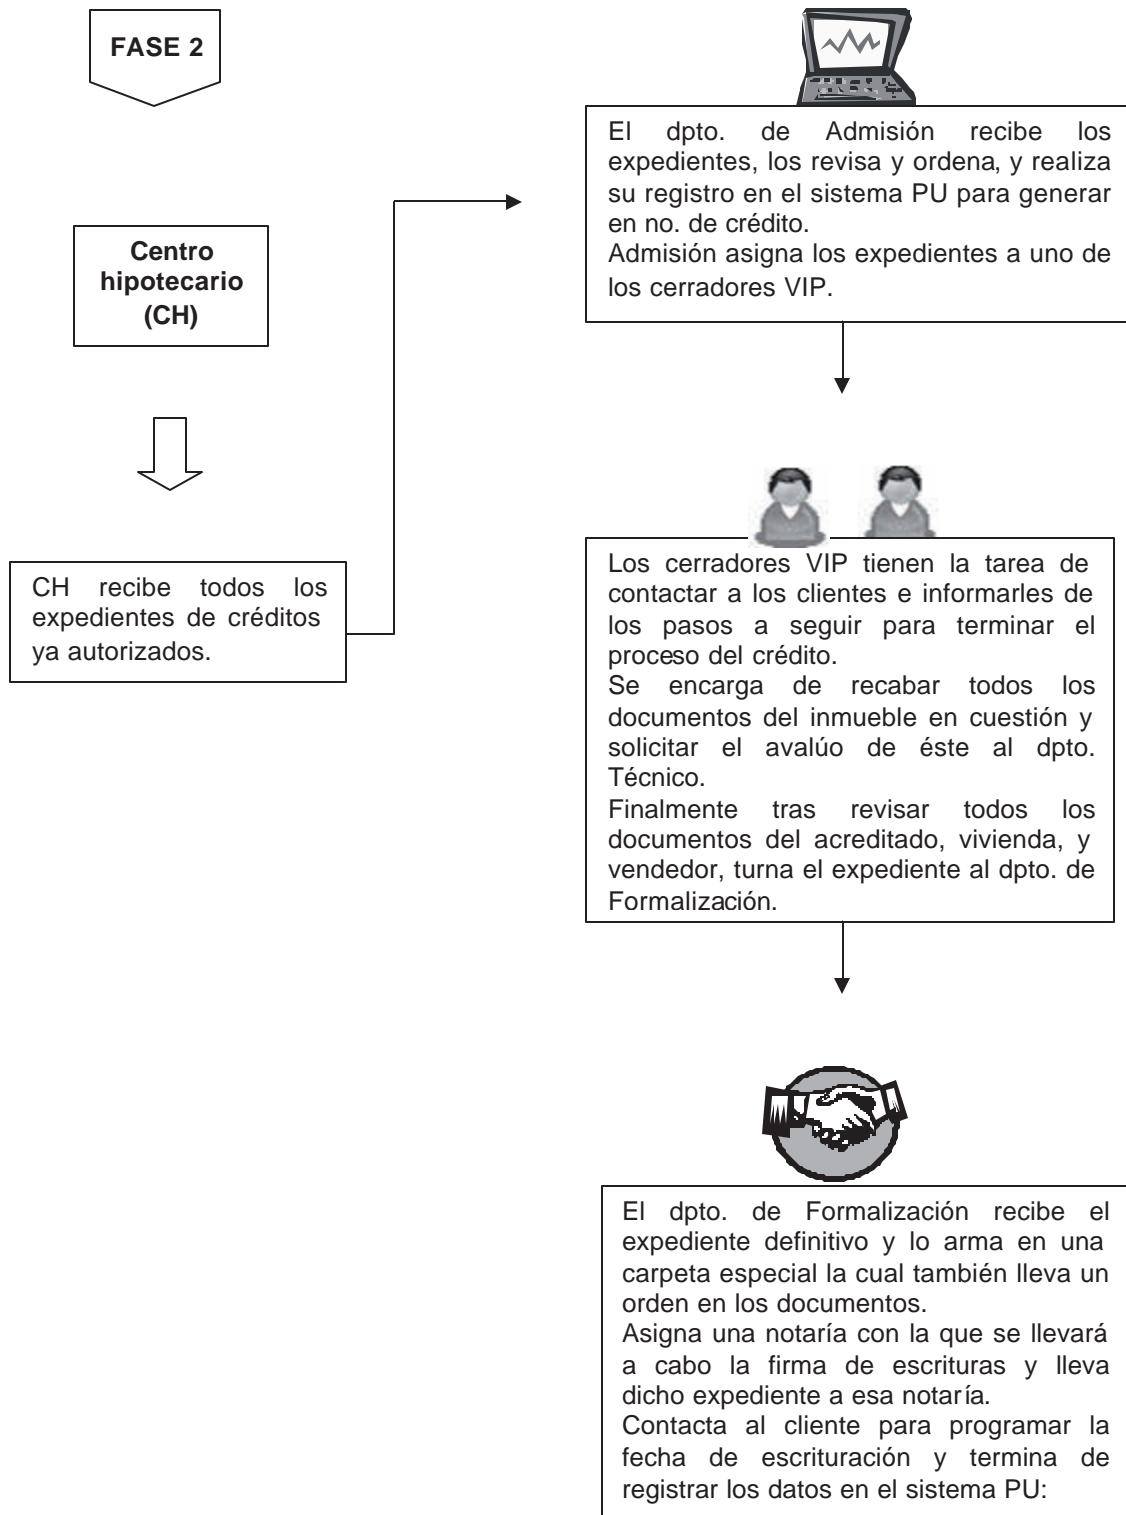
FASE 2

Centro hipotecario (CH)

CH recibe todos los expedientes de créditos ya autorizados.

El dpto. de Admisión recibe los expedientes, los revisa y ordena, y realiza su registro en el sistema PU para generar en no. de crédito.
Admisión asigna los expedientes a uno de los cerradores VIP.

Los cerradores VIP tienen la tarea de contactar a los clientes e informarles de los pasos a seguir para terminar el proceso del crédito.
Se encarga de recabar todos los documentos del inmueble en cuestión y solicitar el avalúo de éste al dpto. Técnico.
Finalmente tras revisar todos los documentos del acreditado, vivienda, y vendedor, turna el expediente al dpto. de Formalización.

El dpto. de Formalización recibe el expediente definitivo y lo arma en una carpeta especial la cual también lleva un orden en los documentos.
Asigna una notaría con la que se llevará a cabo la firma de escrituras y lleva dicho expediente a esa notaría.
Contacta al cliente para programar la fecha de escrituración y termina de registrar los datos en el sistema PU: